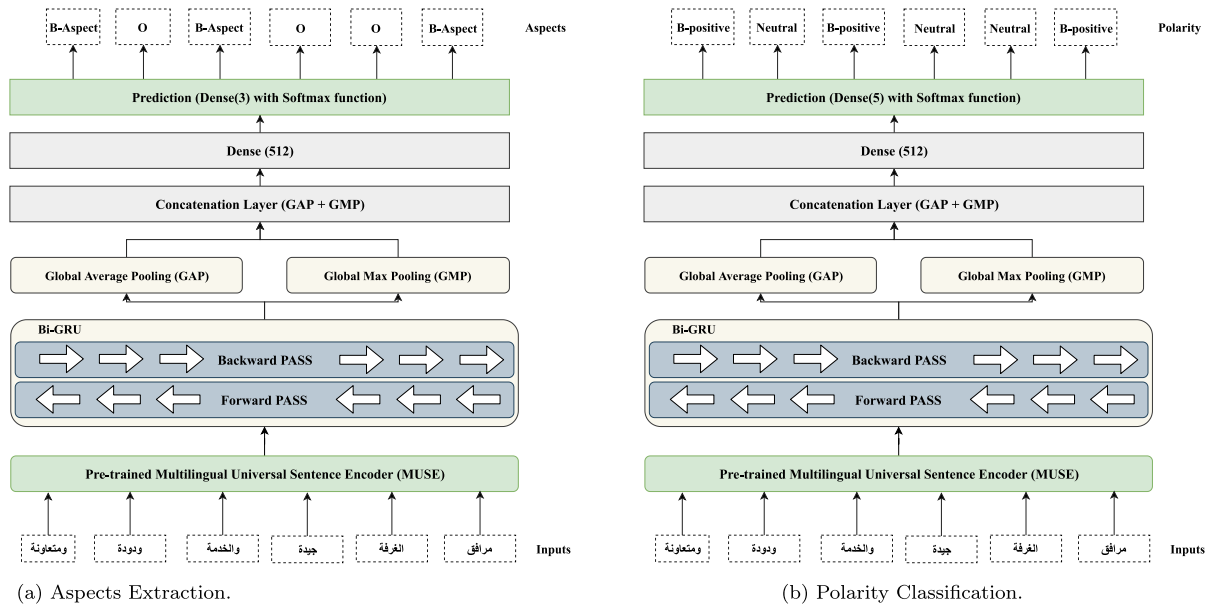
B-Aspect O B-Aspect O O B-Aspect Aspects

Prediction (Dense(3) with Softmax function)

Dense (512)

Concatenation Layer (GAP + GMP)

Global Average Pooling (GAP) Global Max Pooling (GMP)

Bi-GRU

Backward PASS

Forward PASS

Pre-trained Multilingual Universal Sentence Encoder (MUSE)

ومتعاونة ودودة والخدمة جيدة الغرفة مرافق Inputs

(a) Aspects Extraction.

B-positive Neutral B-positive Neutral Neutral B-positive Polarity

Prediction (Dense(5) with Softmax function)

Dense (512)

Concatenation Layer (GAP + GMP)

Global Average Pooling (GAP) Global Max Pooling (GMP)

Bi-GRU

Backward PASS

Forward PASS

Pre-trained Multilingual Universal Sentence Encoder (MUSE)

ومتعاونة ودودة والخدمة جيدة الغرفة مرافق Inputs

(b) Polarity Classification.